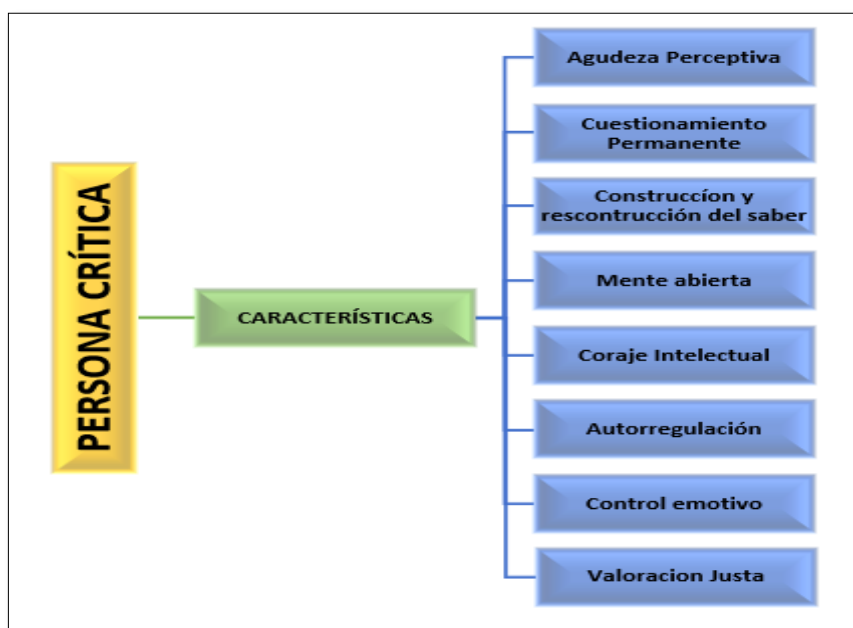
PERSONA CRÍTICA

CARACTERÍSTICAS

Agudeza Perceptiva

Cuestionamiento Permanente

Construccíon y rescontrucción del saber

Mente abierta

Coraje Intelectual

Autorregulación

Control emotivo

Valoracion Justa